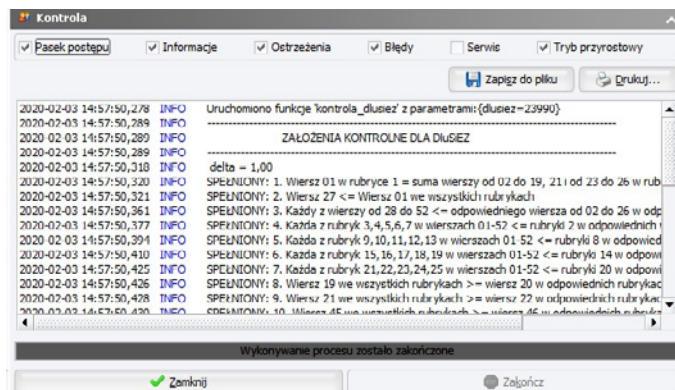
Kontrola

Pasek postępu
Informacje
Ostrzeżenia
Błędy
Serwis
Tryb przyrostowy

Zapisz do pliku
Drukuj...

2020-02-03 14:57:50,278 INFO Uruchomiono funkcje 'kontrola_dlusiez' z parametrami:{dlusiez=23990}
2020-02-03 14:57:50,289 INFO ------------------------------------------------------------
2020-02-03 14:57:50,289 INFO ZAŁOŻENIA KONTROLNE DLA DluSIEZ
2020-02-03 14:57:50,289 INFO ------------------------------------------------------------
2020-02-03 14:57:50,318 INFO delta = 1,00
2020-02-03 14:57:50,320 INFO SPEŁNIONY: 1. Wiersz 01 w rubryce 1 = suma wierszy od 02 do 19, 21 i od 23 do 26 w rub
2020-02-03 14:57:50,321 INFO SPEŁNIONY: 2. Wiersz 27 <= Wiersz 01 we wszystkich rubrykach
2020-02-03 14:57:50,361 INFO SPEŁNIONY: 3. Każdy z wierszy od 28 do 52 <= odpowiedniego wiersza od 02 do 26 w odp
2020-02-03 14:57:50,377 INFO SPEŁNIONY: 4. Każda z rubryk 3,4,5,6,7 w wierszach 01-52 <= rubryki 2 w odpowiednich
2020-02-03 14:57:50,394 INFO SPEŁNIONY: 5. Każda z rubryk 9,10,11,12,13 w wierszach 01-52 <= rubryki 8 w odpowied
2020-02-03 14:57:50,410 INFO SPEŁNIONY: 6. Każda z rubryk 15,16,17,18,19 w wierszach 01-52 <= rubryki 14 w odpow
2020-02-03 14:57:50,425 INFO SPEŁNIONY: 7. Każda z rubryk 21,22,23,24,25 w wierszach 01-52 <= rubryki 20 w odpowi
2020-02-03 14:57:50,426 INFO SPEŁNIONY: 8. Wiersz 19 we wszystkich rubrykach >= wiersz 20 w odpowiednich rubrykac
2020-02-03 14:57:50,428 INFO SPEŁNIONY: 9. Wiersz 21 we wszystkich rubrykach >= wiersz 22 w odpowiednich rubrykac
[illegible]

Wykonywanie procesu zostało zakończone

Zamknij
Zakończ